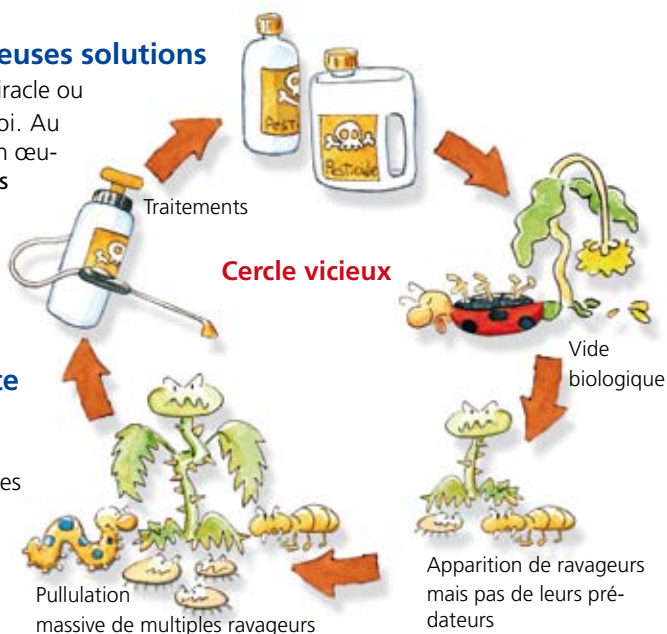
euses solutions
iracle ou
oi. Au
n œu-
s

te

es

Pesticide
Pesticide

Traitements

Cercle vicieux

Vide biologique

Apparition de ravageurs mais pas de leurs prédateurs

Pullulation massive de multiples ravageurs